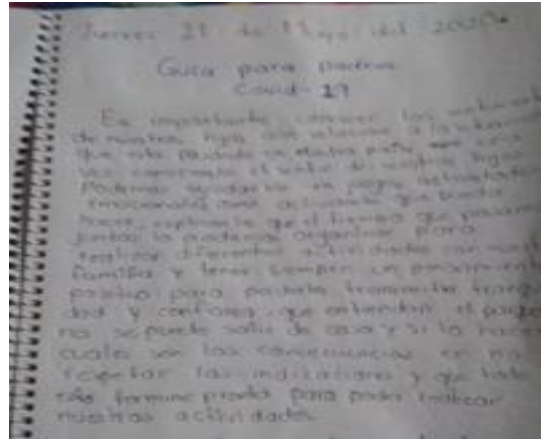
Jueves 21 de Mayo del 2020

Guía para padres
Covid - 19

Es importante conocer las emociones de nuestros hijos ante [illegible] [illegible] que esta pasando en estos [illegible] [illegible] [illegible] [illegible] el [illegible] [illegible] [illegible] Podemos ayudarles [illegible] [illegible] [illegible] emocionales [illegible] actividades que puedan hacer, explicarles que el tiempo que pasamos juntos lo podemos organizar para realizar diferentes actividades con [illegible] familia y tener siempre un pensamiento positivo para poderle transmitir tranquilidad y confianza, que entiendan el porque no se puede salir de casa y si lo hacen cuales son las consecuencias de no respetar las indicaciones y que todo esto termine pronto para poder realizar nuestras actividades.